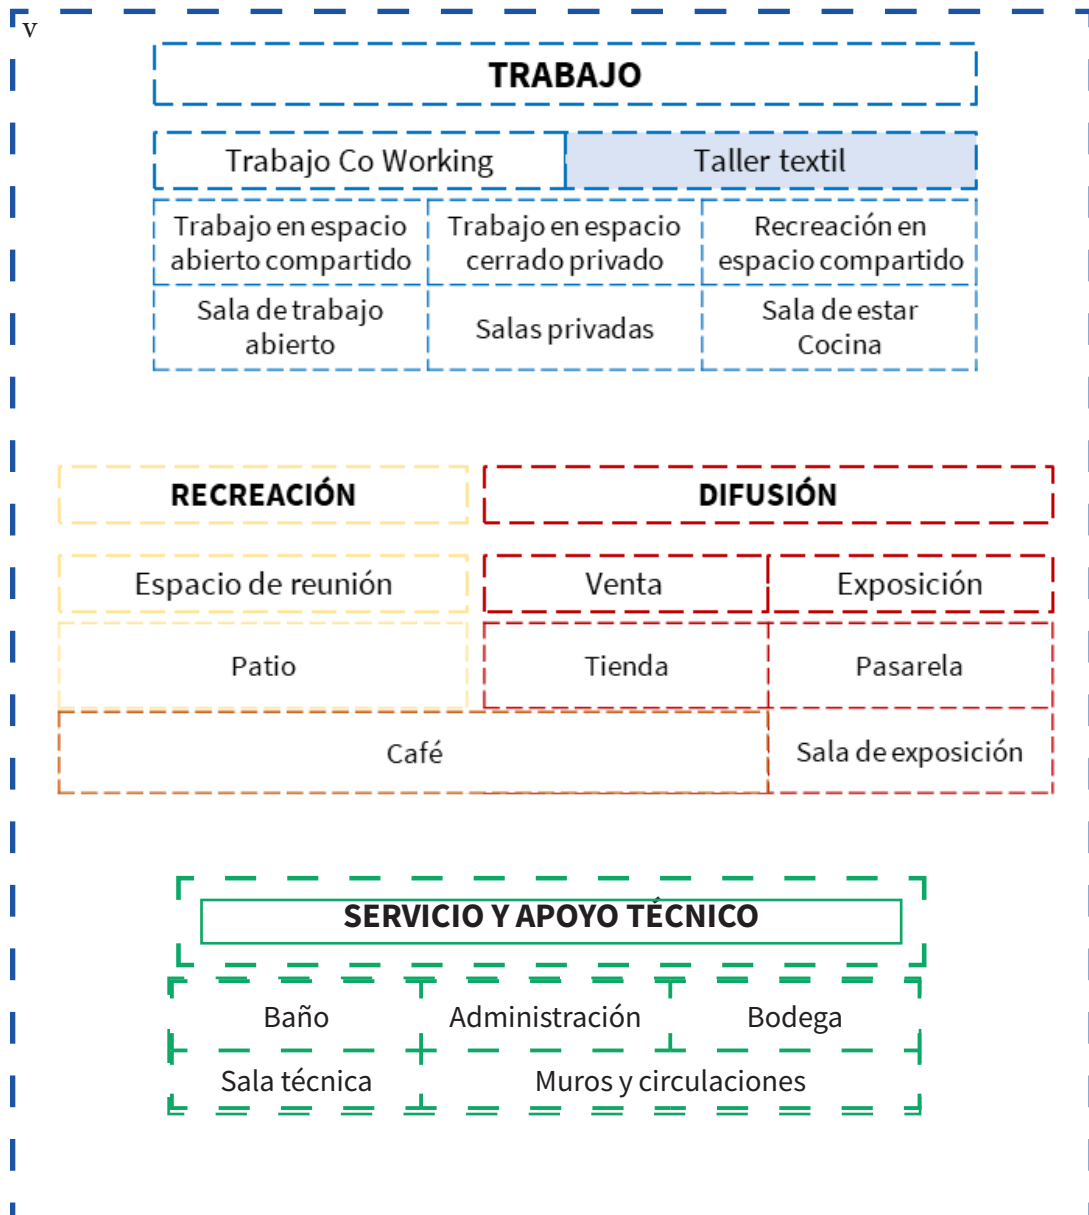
v

TRABAJO

| Trabajo Co Working | | Taller textil |
|---|---|---|
| Trabajo en espacio abierto compartido | Trabajo en espacio cerrado privado | Recreación en espacio compartido |
| Sala de trabajo abierto | Salas privadas | Sala de estar Cocina |

RECREACIÓN

DIFUSIÓN

| Espacio de reunión | Venta | Exposición |
|---|---|---|
| Patio | Tienda | Pasarela |
| Café | | Sala de exposición |

SERVICIO Y APOYO TÉCNICO

| Baño | Administración | Bodega |
|---|---|---|
| Sala técnica | Muros y circulaciones | |